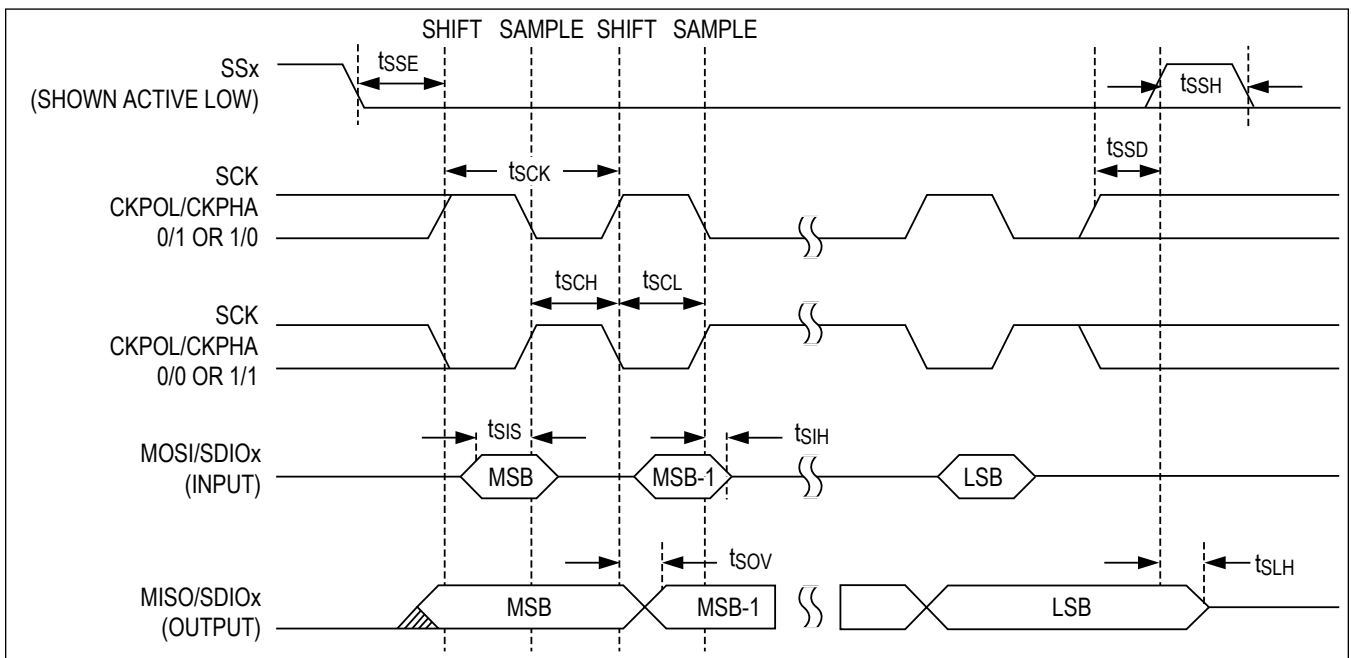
SHIFT SAMPLE SHIFT SAMPLE

SSx
(SHOWN ACTIVE LOW)

$t_{SSE}$

$t_{SSH}$

SCK
CKPOL/CKPHA
0/1 OR 1/0

$t_{SCK}$

$t_{SSD}$

SCK
CKPOL/CKPHA
0/0 OR 1/1

$t_{SCH}$ $t_{SCL}$

MOSI/SDIOx
(INPUT)

$t_{SIS}$ $t_{SIH}$

MSB MSB-1 LSB

MISO/SDIOx
(OUTPUT)

$t_{SOV}$ $t_{SLH}$

MSB MSB-1 LSB